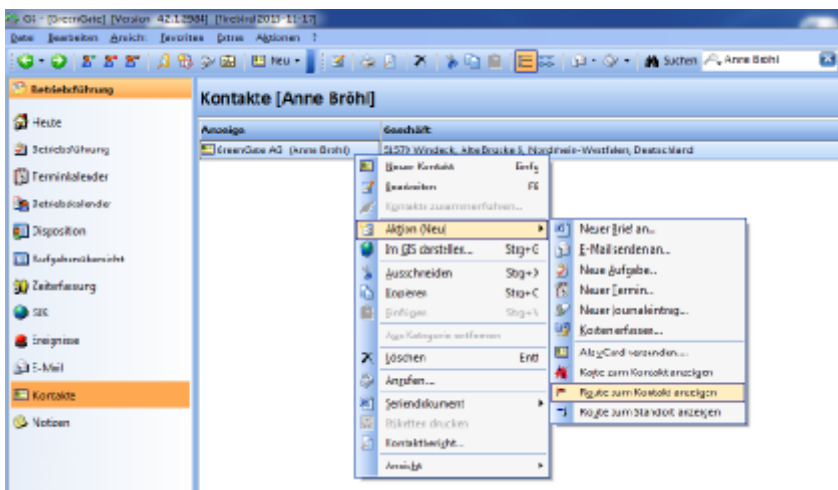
GI - [GreenGate] [Version 4.2.1.2984] [Firebird 2013-11-17]
Datei Bearbeiten Ansicht Favoriten Extras Aktionen ?
Neu
Suchen Anne Bröhl

Betriebsführung
Heute
Betriebsführung
Terminkalender
Betriebskalender
Disposition
Aufgabenübersicht
Zeiterfassung
GIS
Ereignisse
E-Mail
Kontakte
Notizen

Kontakte [Anne Bröhl]

| Anzeige | Geschäft |
|---|---|
| GreenGate AG (Anne Bröhl) | 51570 Windeck, Alte Brücke 6, Nordrhein-Westfalen, Deutschland |

Neuer Kontakt Einfg
Bearbeiten F6
Kontakte zusammenführen...
Aktion (Neu)
Im GIS darstellen... Strg+G
Ausschneiden Strg+X
Kopieren Strg+C
Einfügen Strg+V
Aus Kategorie entfernen
Löschen Entf
Anrufen...
Seriendokument
Etiketten drucken
Kontaktbericht...
Ansicht

Neuer Brief an...
E-Mail senden an...
Neue Aufgabe...
Neuer Termin...
Neuer Journaleintrag...
Kosten erfassen...
Als vCard versenden...
Karte zum Kontakt anzeigen
Route zum Kontakt anzeigen
Route zum Standort anzeigen